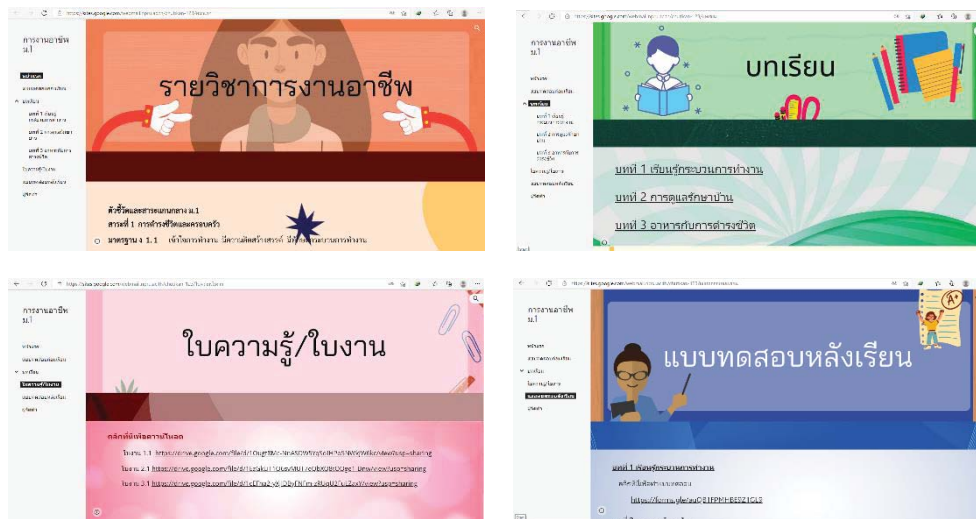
การงานอาชีพ ม.1

หน้าแรก

รายวิชาการงานอาชีพ

ตัวชี้วัดและสาระแกนกลาง ม.1

สาระที่ 1 การดำรงชีวิตและครอบครัว

มาตรฐาน ง 1.1 เข้าใจการทำงาน มีความคิดสร้างสรรค์ มีทักษะกระบวนการทำงาน

การงานอาชีพ ม.1

บทเรียน

บทที่ 1 เรียนรู้กระบวนการทำงาน

บทที่ 2 การดูแลรักษาบ้าน

บทที่ 3 อาหารกับการดำรงชีวิต

การงานอาชีพ ม.1

ใบความรู้/ใบงาน

คลิกที่นี่เพื่อดาวน์โหลด

ใบงาน 1.1 https://drive.google.com/file/d/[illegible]/view?usp=sharing

ใบงาน 2.1 https://drive.google.com/file/d/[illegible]/view?usp=sharing

ใบงาน 3.1 https://drive.google.com/file/d/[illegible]/view?usp=sharing

การงานอาชีพ ม.1

แบบทดสอบหลังเรียน

บทที่ 1 เรียนรู้กระบวนการทำงาน

คลิกที่นี่เพื่อทำแบบทดสอบ

https://forms.gle/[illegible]